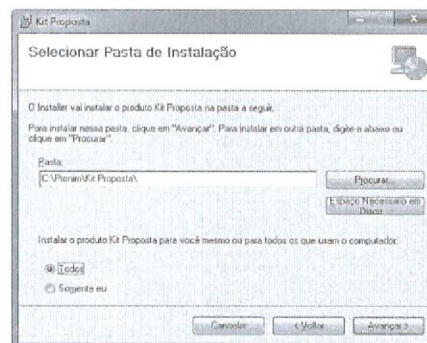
Kit Proposta

Selecionar Pasta de Instalação

O Installer vai instalar o produto Kit Proposta na pasta a seguir.

Para instalar nessa pasta, clique em "Avançar". Para instalar em outra pasta, digite-a abaixo ou clique em "Procurar".

Pasta:

C:\Pionim\Kit Proposta\

Procurar...

Espaço Necessário em Disco...

Instalar o produto Kit Proposta para você mesmo ou para todos os que usam o computador:

Todos

Somente eu

Cancelar

< Voltar

Avançar >